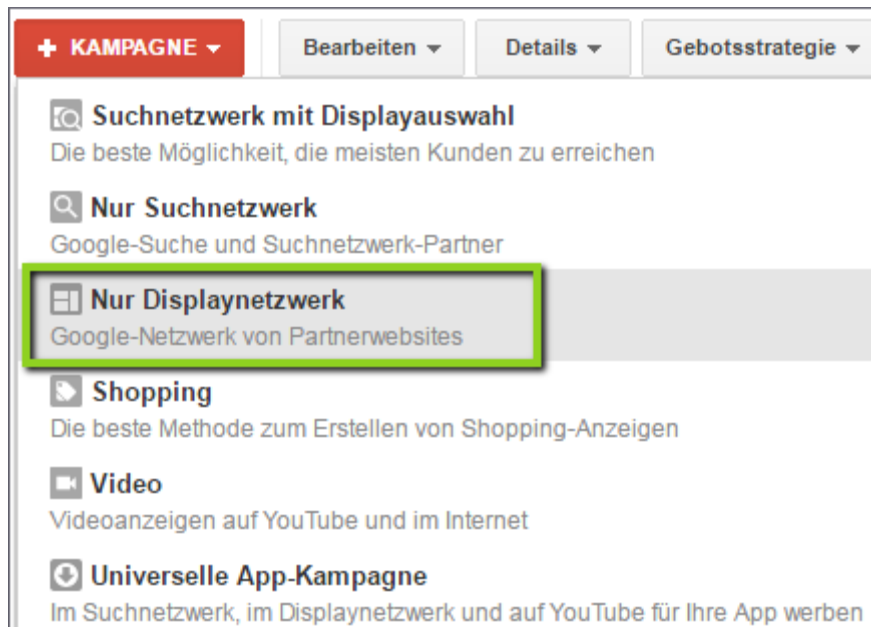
+ KAMPAGNE ▾ | Bearbeiten ▾ | Details ▾ | Gebotsstrategie ▾

Suchnetzwerk mit Displayauswahl
Die beste Möglichkeit, die meisten Kunden zu erreichen

Nur Suchnetzwerk
Google-Suche und Suchnetzwerk-Partner

Nur Displaynetzwerk
Google-Netzwerk von Partnerwebsites

Shopping
Die beste Methode zum Erstellen von Shopping-Anzeigen

Video
Videoanzeigen auf YouTube und im Internet

Universelle App-Kampagne
Im Suchnetzwerk, im Displaynetzwerk und auf YouTube für Ihre App werben